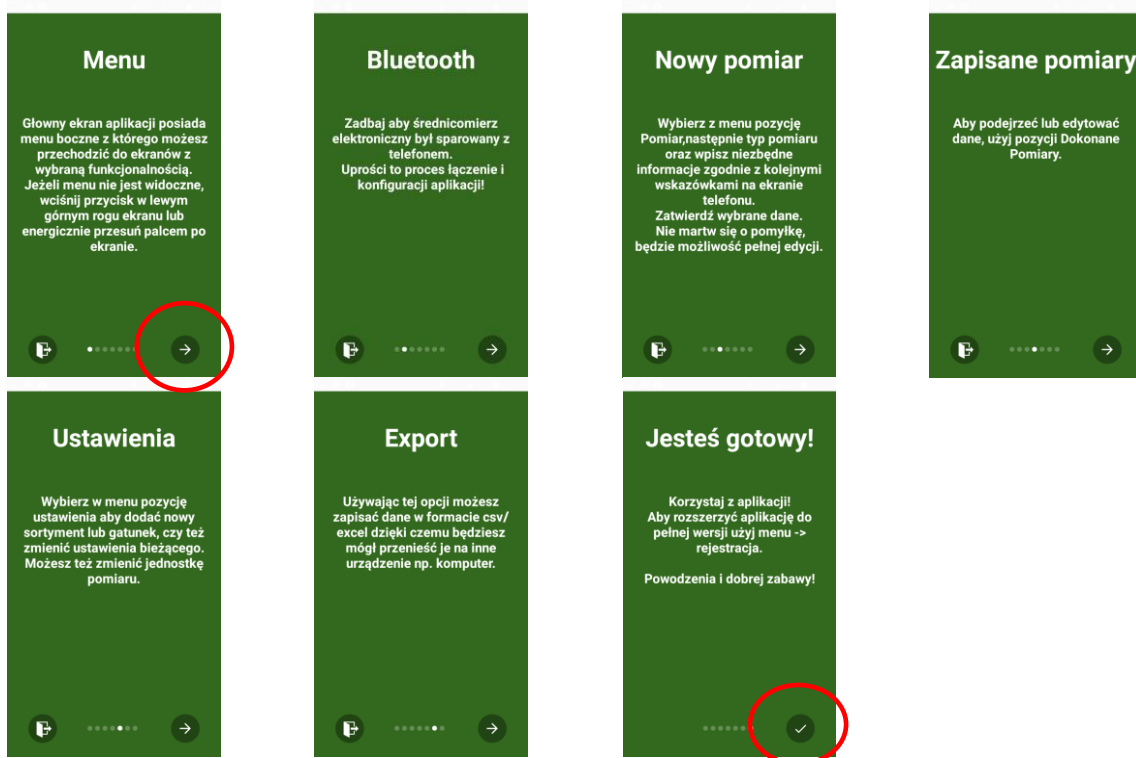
Menu

Głowny ekran aplikacji posiada menu boczne z którego możesz przechodzić do ekranów z wybraną funkcjonalnością. Jeżeli menu nie jest widoczne, wciśnij przycisk w lewym górnym rogu ekranu lub energicznie przesuń palcem po ekranie.

Bluetooth

Zadbaj aby średnicomierz elektroniczny był sparowany z telefonem. Uprości to proces łączenie i konfiguracji aplikacji!

Nowy pomiar

Wybierz z menu pozycję Pomiar,następnie typ pomiaru oraz wpisz niezbędne informacje zgodnie z kolejnymi wskazówkami na ekranie telefonu. Zatwierdź wybrane dane. Nie martw się o pomyłkę, będzie możliwość pełnej edycji.

Zapisane pomiary

Aby podejrzeć lub edytować dane, użyj pozycji Dokonane Pomiary.

Ustawienia

Wybierz w menu pozycję ustawienia aby dodać nowy sortyment lub gatunek, czy też zmienić ustawienia bieżącego. Możesz też zmienić jednostkę pomiaru.

Export

Używając tej opcji możesz zapisać dane w formacie csv/ excel dzięki czemu będziesz mógł przenieść je na inne urządzenie np. komputer.

Jesteś gotowy!

Korzystaj z aplikacji! Aby rozszerzyć aplikację do pełnej wersji użyj menu -> rejestracja.

Powodzenia i dobrej zabawy!